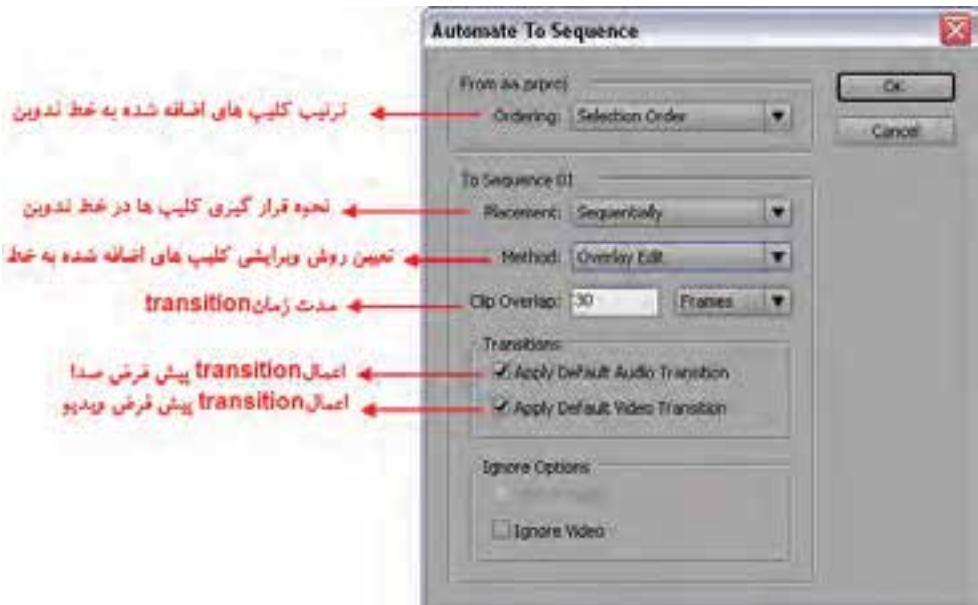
Automate To Sequence

From aa.prproj

Ordering: Selection Order

OK

Cancel

ترتیب کلیپ های اضافه شده به خط تدوین

To Sequence 01

Placement: Sequentially

نحوه قرار گیری کلیپ ها در خط تدوین

Method: Overlay Edit

تعیین روش ویرایشی کلیپ های اضافه شده به خط

Clip Overlap: 30 Frames

مدت زمان transition

Transitions

Apply Default Audio Transition

اعمال transition پیش فرض صدا

Apply Default Video Transition

اعمال transition پیش فرض ویدیو

Ignore Options

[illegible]

Ignore Video